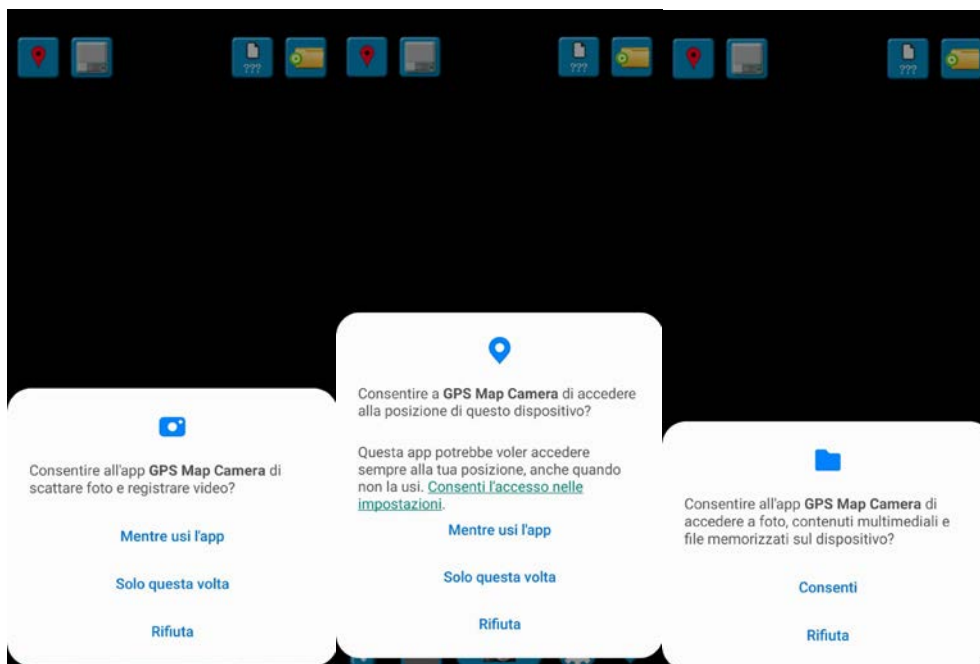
???

???

???

Consentire all'app **GPS Map Camera** di scattare foto e registrare video?

Mentre usi l'app

Solo questa volta

Rifiuta

Consentire a **GPS Map Camera** di accedere alla posizione di questo dispositivo?

Questa app potrebbe voler accedere sempre alla tua posizione, anche quando non la usi. Consenti l'accesso nelle impostazioni.

Mentre usi l'app

Solo questa volta

Rifiuta

Consentire all'app **GPS Map Camera** di accedere a foto, contenuti multimediali e file memorizzati sul dispositivo?

Consenti

Rifiuta